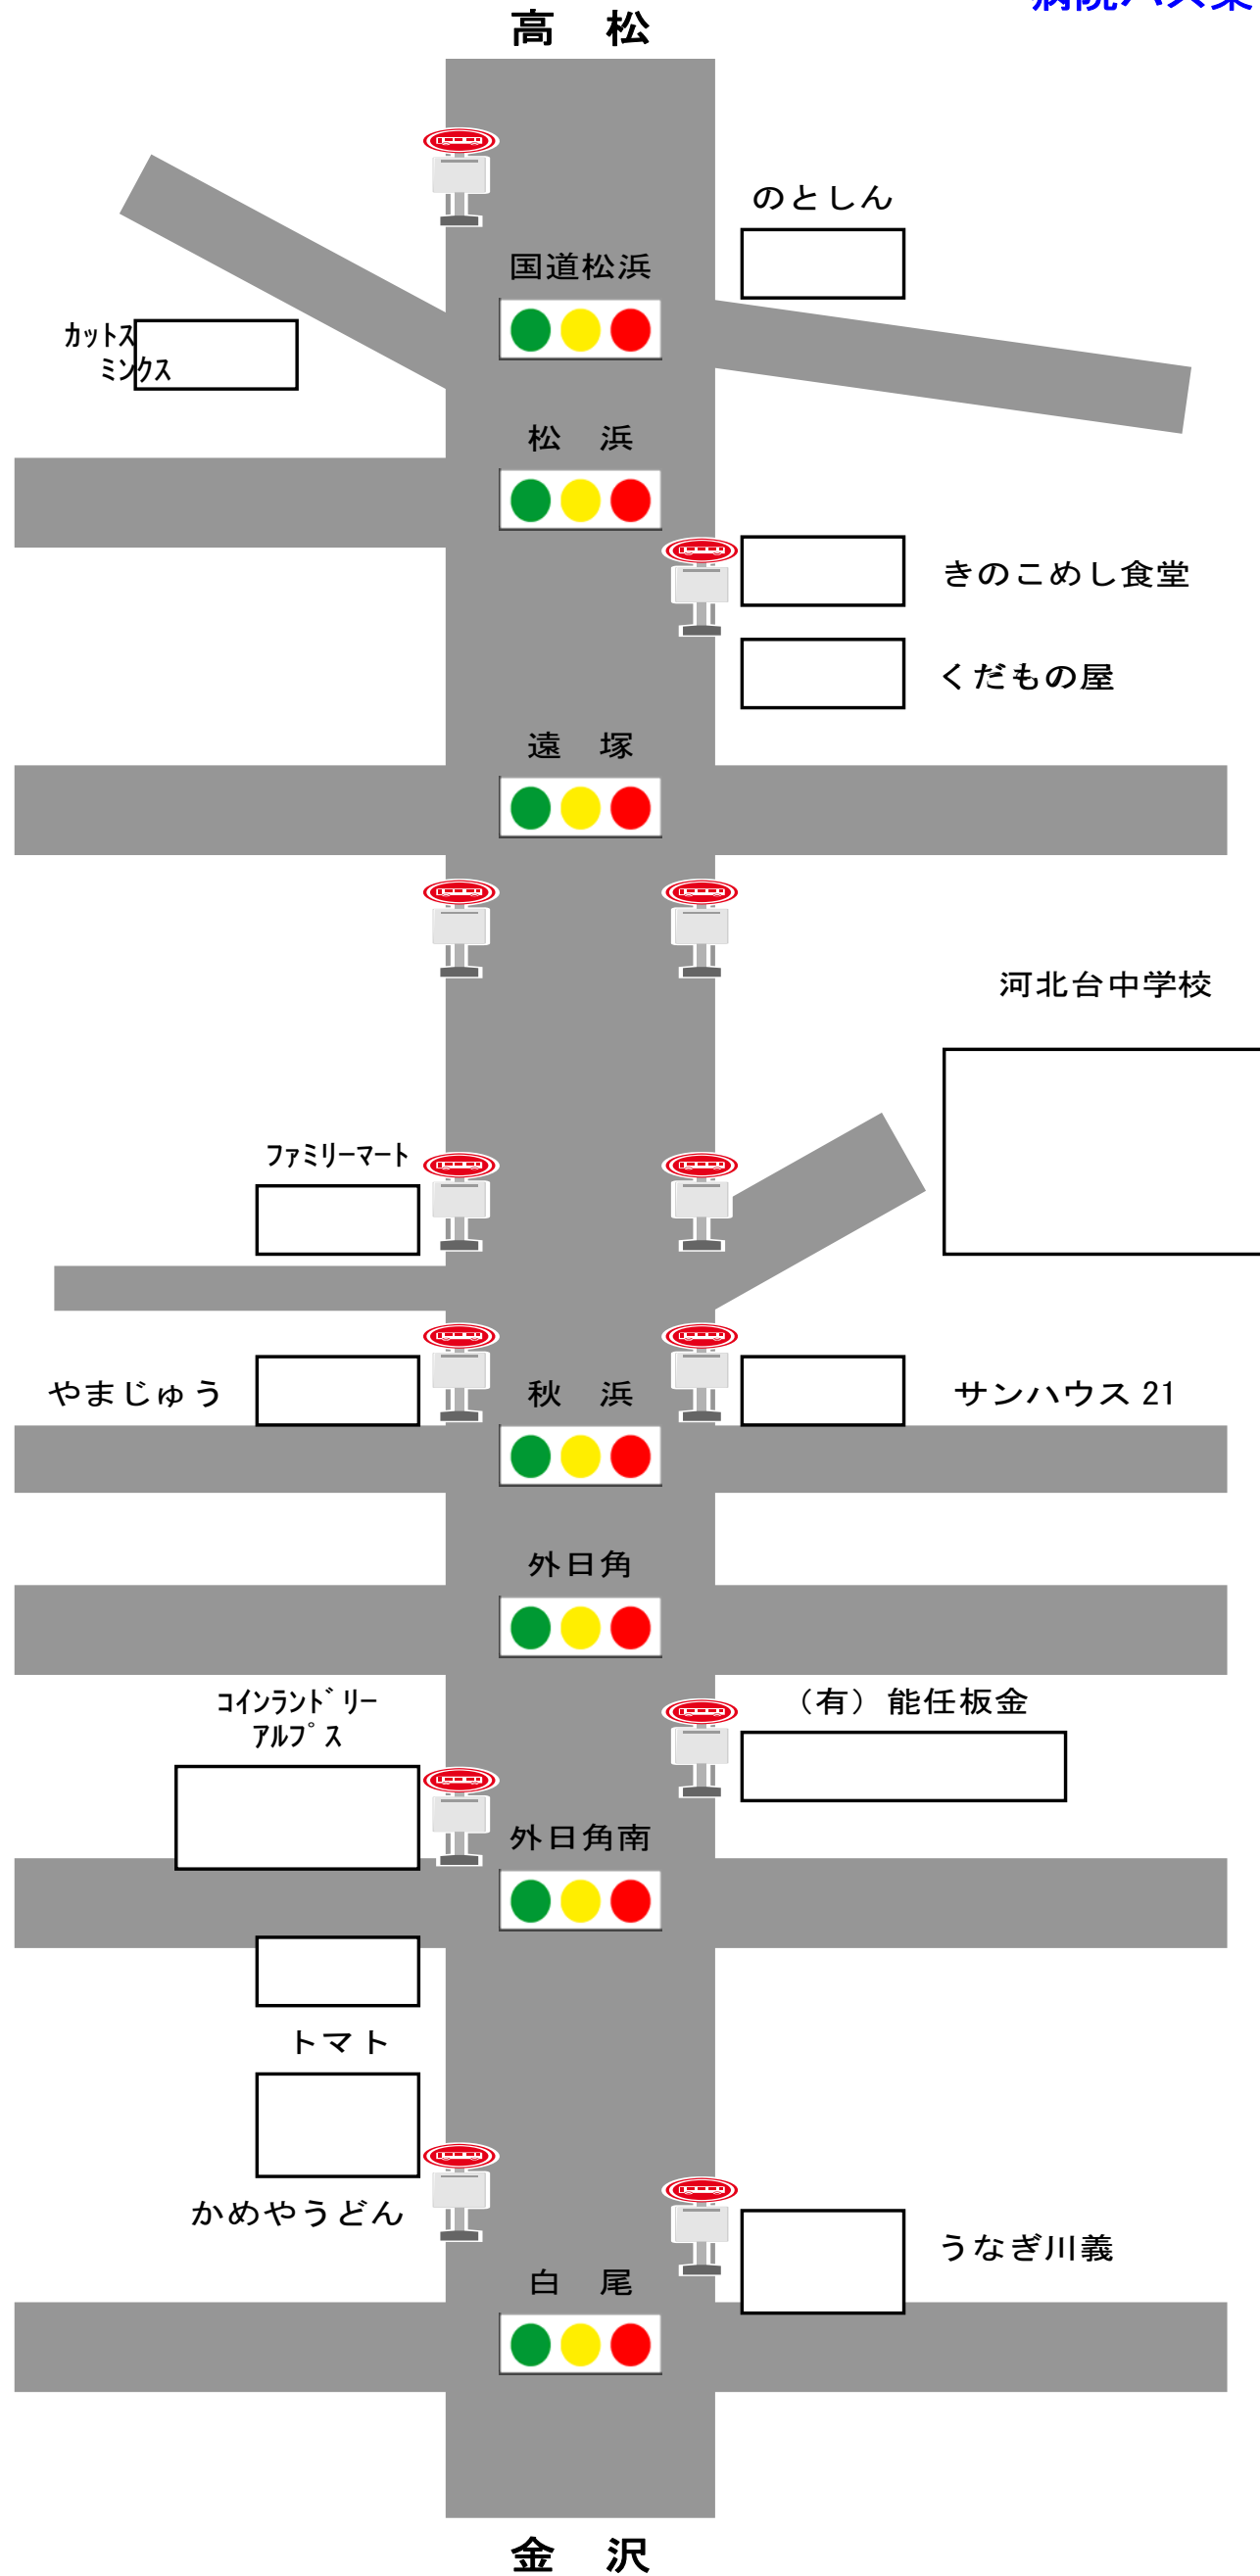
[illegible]

高　松

のとしん

国道松浜

カットスミンクス

松　浜

きのこめし食堂

くだもの屋

遠　塚

河北台中学校

ファミリーマート

やまじゅう

秋　浜

サンハウス 21

外日角

コインランドリーアルプス

（有）能任板金

外日角南

トマト

かめやうどん

うなぎ川義

白　尾

金　沢